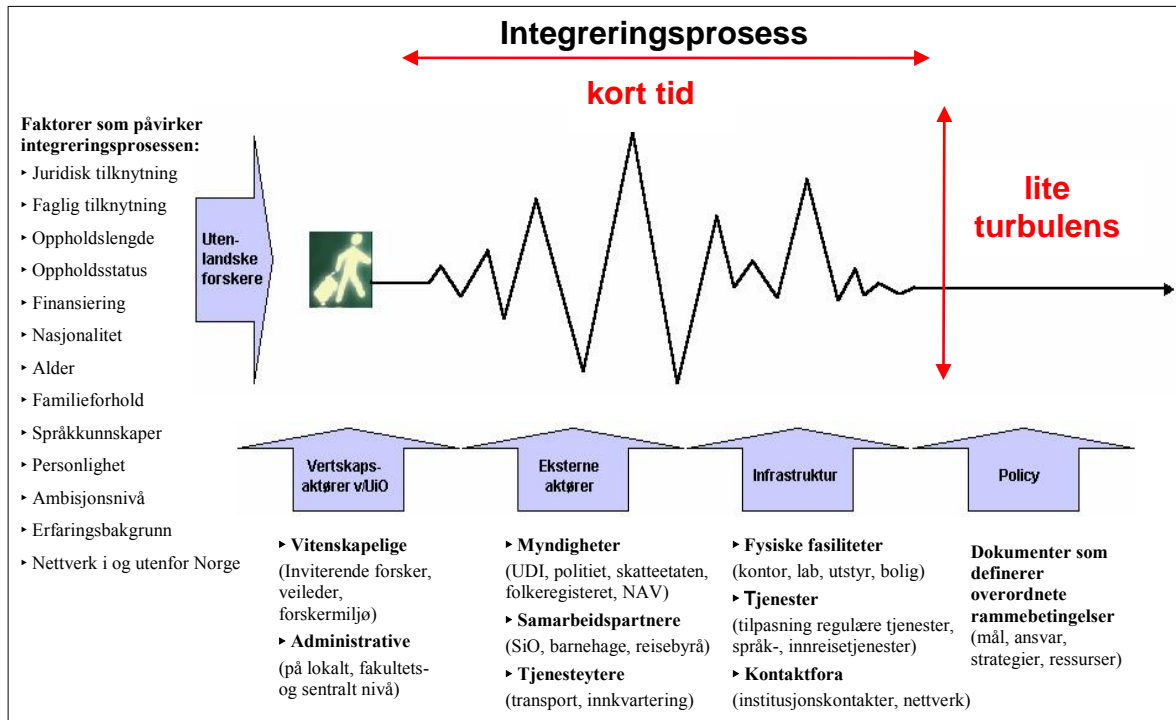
Integreringsprosess

kort tid

lite turbulens

Faktorer som påvirker integreringsprosessen:
‣ Juridisk tilknytning
‣ Faglig tilknytning
‣ Oppholdslengde
‣ Oppholdsstatus
‣ Finansiering
‣ Nasjonalitet
‣ Alder
‣ Familieforhold
‣ Språkkunnskaper
‣ Personlighet
‣ Ambisjonsnivå
‣ Erfaringsbakgrunn
‣ Nettverk i og utenfor Norge

Utenlandske forskere

Vertskapsaktører v/UiO

Eksterne aktører

Infrastruktur

Policy

‣ Vitenskapelige
(Inviterende forsker, veileder, forskermiljø)
‣ Administrative
(på lokalt, fakultets- og sentralt nivå)

‣ Myndigheter
(UDI, politiet, skatteetaten, folkeregisteret, NAV)
‣ Samarbeidspartnere
(SiO, barnehage, reisebyrå)
‣ Tjenesteytere
(transport, innkvartering)

‣ Fysiske fasiliteter
(kontor, lab, utstyr, bolig)
‣ Tjenester
(tilpasning regulære tjenester, språk-, innreisetjenester)
‣ Kontaktfora
(institusjonskontakter, nettverk)

Dokumenter som definerer overordnete rammebetingelser
(mål, ansvar, strategier, ressurser)